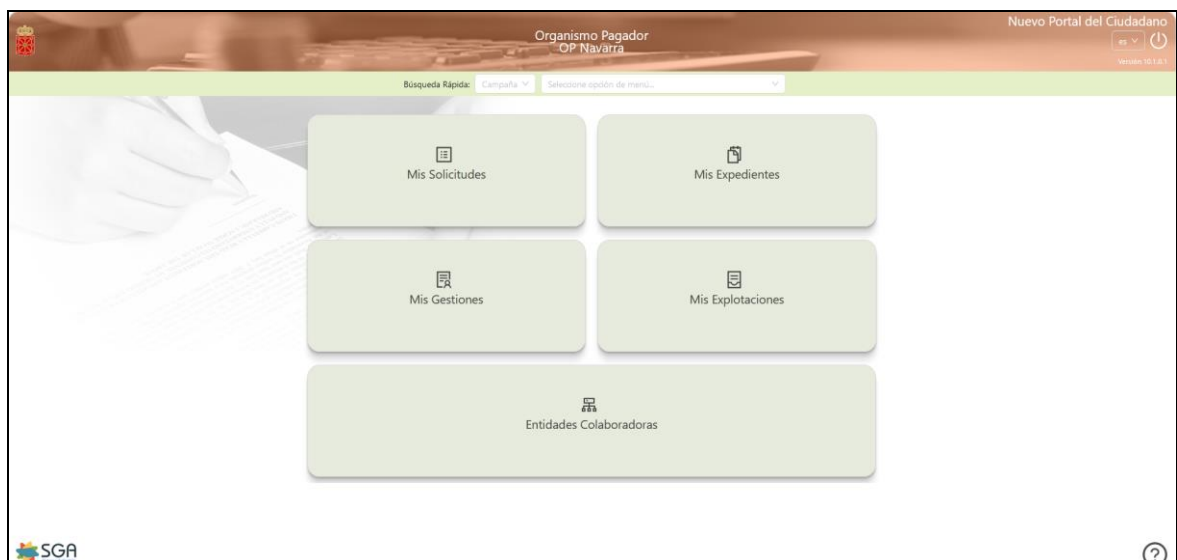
Organismo Pagador
OP Navarra

Nuevo Portal del Ciudadano
es
Versión 10.1.0.1

Búsqueda Rápida: Campaña Seleccione opción de menú...

Mis Solicitudes

Mis Expedientes

Mis Gestiones

Mis Explotaciones

Entidades Colaboradoras

SGA